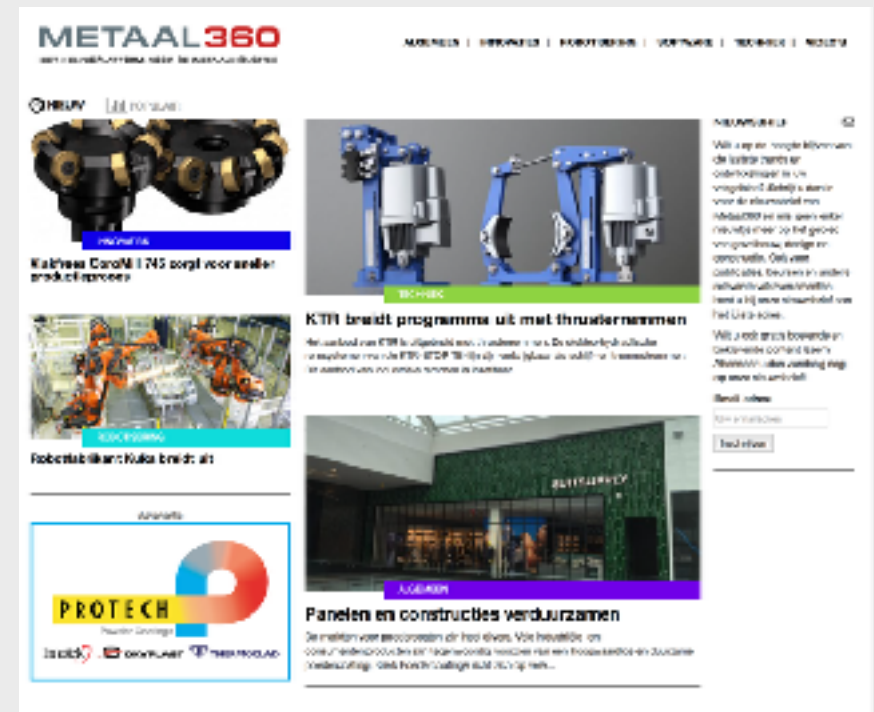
METAAL360

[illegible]

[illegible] | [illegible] | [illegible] | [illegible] | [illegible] | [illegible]

NIEUW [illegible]

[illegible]

Kwikfrees CoroMill 745 zorgt voor sneller productieproces

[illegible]

Robotfabrikant Kuka breidt uit

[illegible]

PROTECH

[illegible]

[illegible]

TECHNIEK

KTR breidt programma uit met thrusterremmen

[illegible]

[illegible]

Panelen en constructies verduurzamen

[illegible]

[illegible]

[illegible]

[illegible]

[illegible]

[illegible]